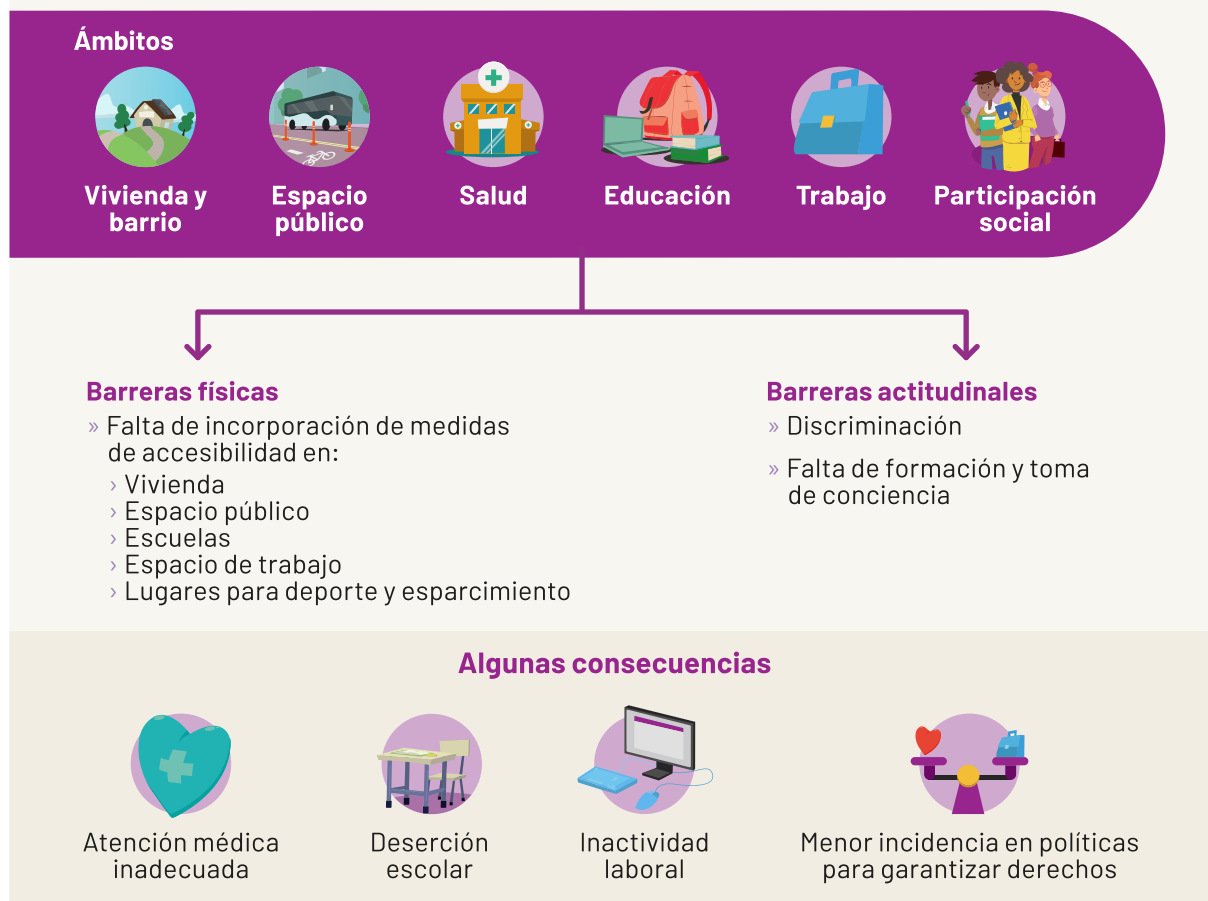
Ámbitos

Vivienda y barrio

Espacio público

Salud

Educación

Trabajo

Participación social

Barreras físicas

» Falta de incorporación de medidas de accesibilidad en:
› Vivienda
› Espacio público
› Escuelas
› Espacio de trabajo
› Lugares para deporte y esparcimiento

Barreras actitudinales

» Discriminación

» Falta de formación y toma de conciencia

Algunas consecuencias

Atención médica inadecuada

Deserción escolar

Inactividad laboral

Menor incidencia en políticas para garantizar derechos